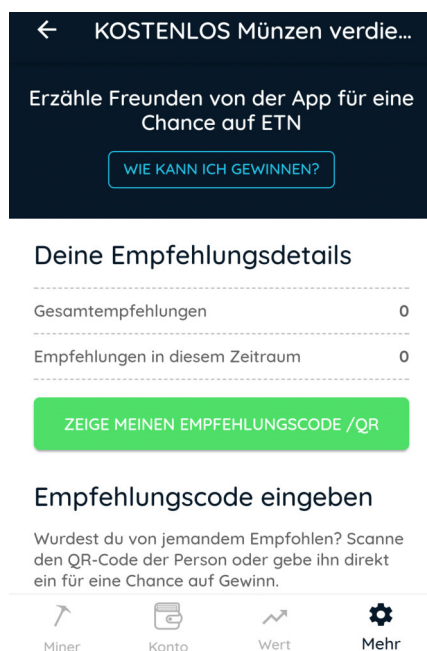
← KOSTENLOS Münzen verdie...

Erzähle Freunden von der App für eine Chance auf ETN

WIE KANN ICH GEWINNEN?

Deine Empfehlungsdetails

| | |
|---|---|
| Gesamtempfehlungen | 0 |
| Empfehlungen in diesem Zeitraum | 0 |

ZEIGE MEINEN EMPFEHLUNGSCODE /QR

Empfehlungscode eingeben

Wurdest du von jemandem Empfohlen? Scanne den QR-Code der Person oder gebe ihn direkt ein für eine Chance auf Gewinn.

Miner Konto Wert Mehr